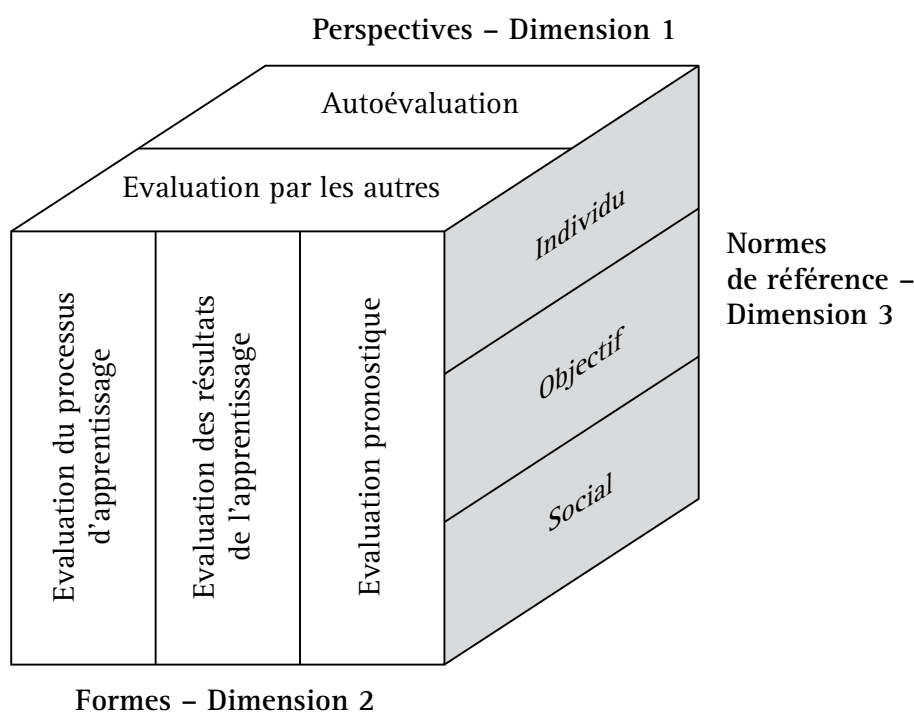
Perspectives – Dimension 1

Autoévaluation

Evaluation par les autres

Evaluation du processus d'apprentissage

Evaluation des résultats de l'apprentissage

Evaluation pronostique

Individu

Objectif

Social

Normes de référence – Dimension 3

Formes – Dimension 2